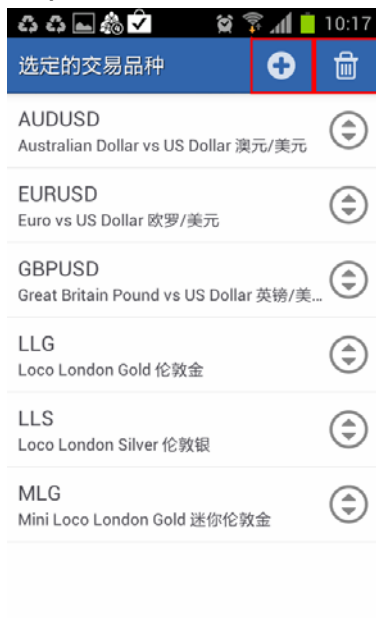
10:17

选定的交易品种

AUDUSD
Australian Dollar vs US Dollar 澳元/美元

EURUSD
Euro vs US Dollar 欧罗/美元

GBPUSD
Great Britain Pound vs US Dollar 英镑/美...

LLG
Loco London Gold 伦敦金

LLS
Loco London Silver 伦敦银

MLG
Mini Loco London Gold 迷你伦敦金